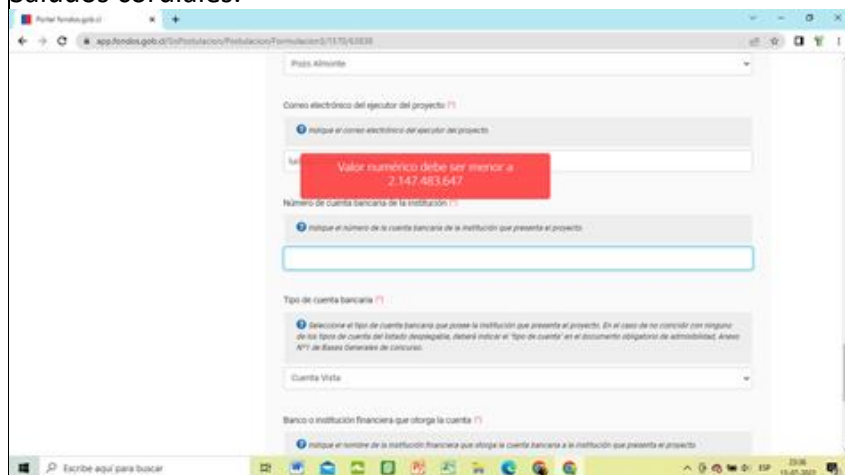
Saludos cordiales.

Portal fondos.gob.cl

app.fondos.gob.cl/SoPostulacion/Postulacion/Formulacion3/1570/63838

Pozo Almonte

Correo electrónico del ejecutor del proyecto (*)

Indique el correo electrónico del ejecutor del proyecto

Sal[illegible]

Valor numérico debe ser menor a 2.147.483.647

Número de cuenta bancaria de la institución (*)

Indique el número de la cuenta bancaria de la institución que presenta el proyecto

Tipo de cuenta bancaria (*)

Seleccione el tipo de cuenta bancaria que posee la institución que presenta el proyecto. En el caso de no coincidir con ninguno de los tipos de cuenta del listado desplegable, deberá indicar el "tipo de cuenta" en el documento obligatorio de admisibilidad, Anexo N°1 de Bases Generales de concurso.

Cuenta Vista

Banco o institución financiera que otorga la cuenta (*)

Indique el nombre de la institución financiera que otorga la cuenta bancaria a la institución que presenta el proyecto

Escribe aquí para buscar

ESP 23:06 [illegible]